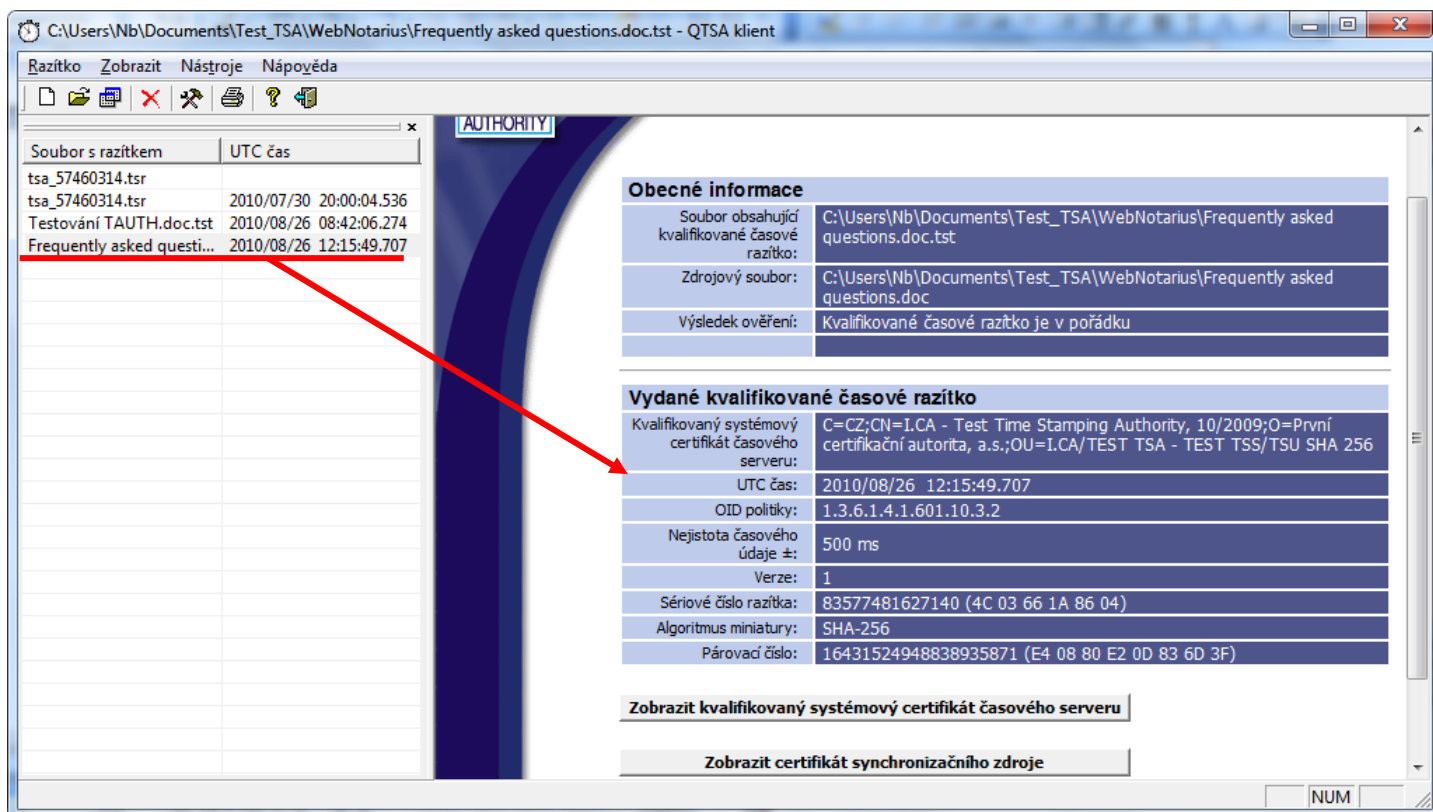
C:\Users\Nb\Documents\Test_TSA\WebNotarius\Frequently asked questions.doc.tst - QTSA klient

Razítko Zobrazit Nástroje Nápověda

| Soubor s razítkem | UTC čas |
|---|---|
| tsa_57460314.tsr | |
| tsa_57460314.tsr | 2010/07/30 20:00:04.536 |
| Testování TAUTH.doc.tst | 2010/08/26 08:42:06.274 |
| Frequently asked questi... | 2010/08/26 12:15:49.707 |

AUTHORITY

Obecné informace

| | |
|---|---|
| Soubor obsahující kvalifikované časové razítko: | C:\Users\Nb\Documents\Test_TSA\WebNotarius\Frequently asked questions.doc.tst |
| Zdrojový soubor: | C:\Users\Nb\Documents\Test_TSA\WebNotarius\Frequently asked questions.doc |
| Výsledek ověření: | Kvalifikované časové razítko je v pořádku |

Vydané kvalifikované časové razítko

| | |
|---|---|
| Kvalifikovaný systémový certifikát časového serveru: | C=CZ;CN=I.CA - Test Time Stamping Authority, 10/2009;O=První certifikační autorita, a.s.;OU=I.CA/TEST TSA - TEST TSS/TSU SHA 256 |
| UTC čas: | 2010/08/26 12:15:49.707 |
| OID politiky: | 1.3.6.1.4.1.601.10.3.2 |
| Nejistota časového údaje ±: | 500 ms |
| Verze: | 1 |
| Sériové číslo razítka: | 83577481627140 (4C 03 66 1A 86 04) |
| Algoritmus miniatury: | SHA-256 |
| Párovací číslo: | 16431524948838935871 (E4 08 80 E2 0D 83 6D 3F) |

Zobrazit kvalifikovaný systémový certifikát časového serveru

Zobrazit certifikát synchronizačního zdroje

NUM